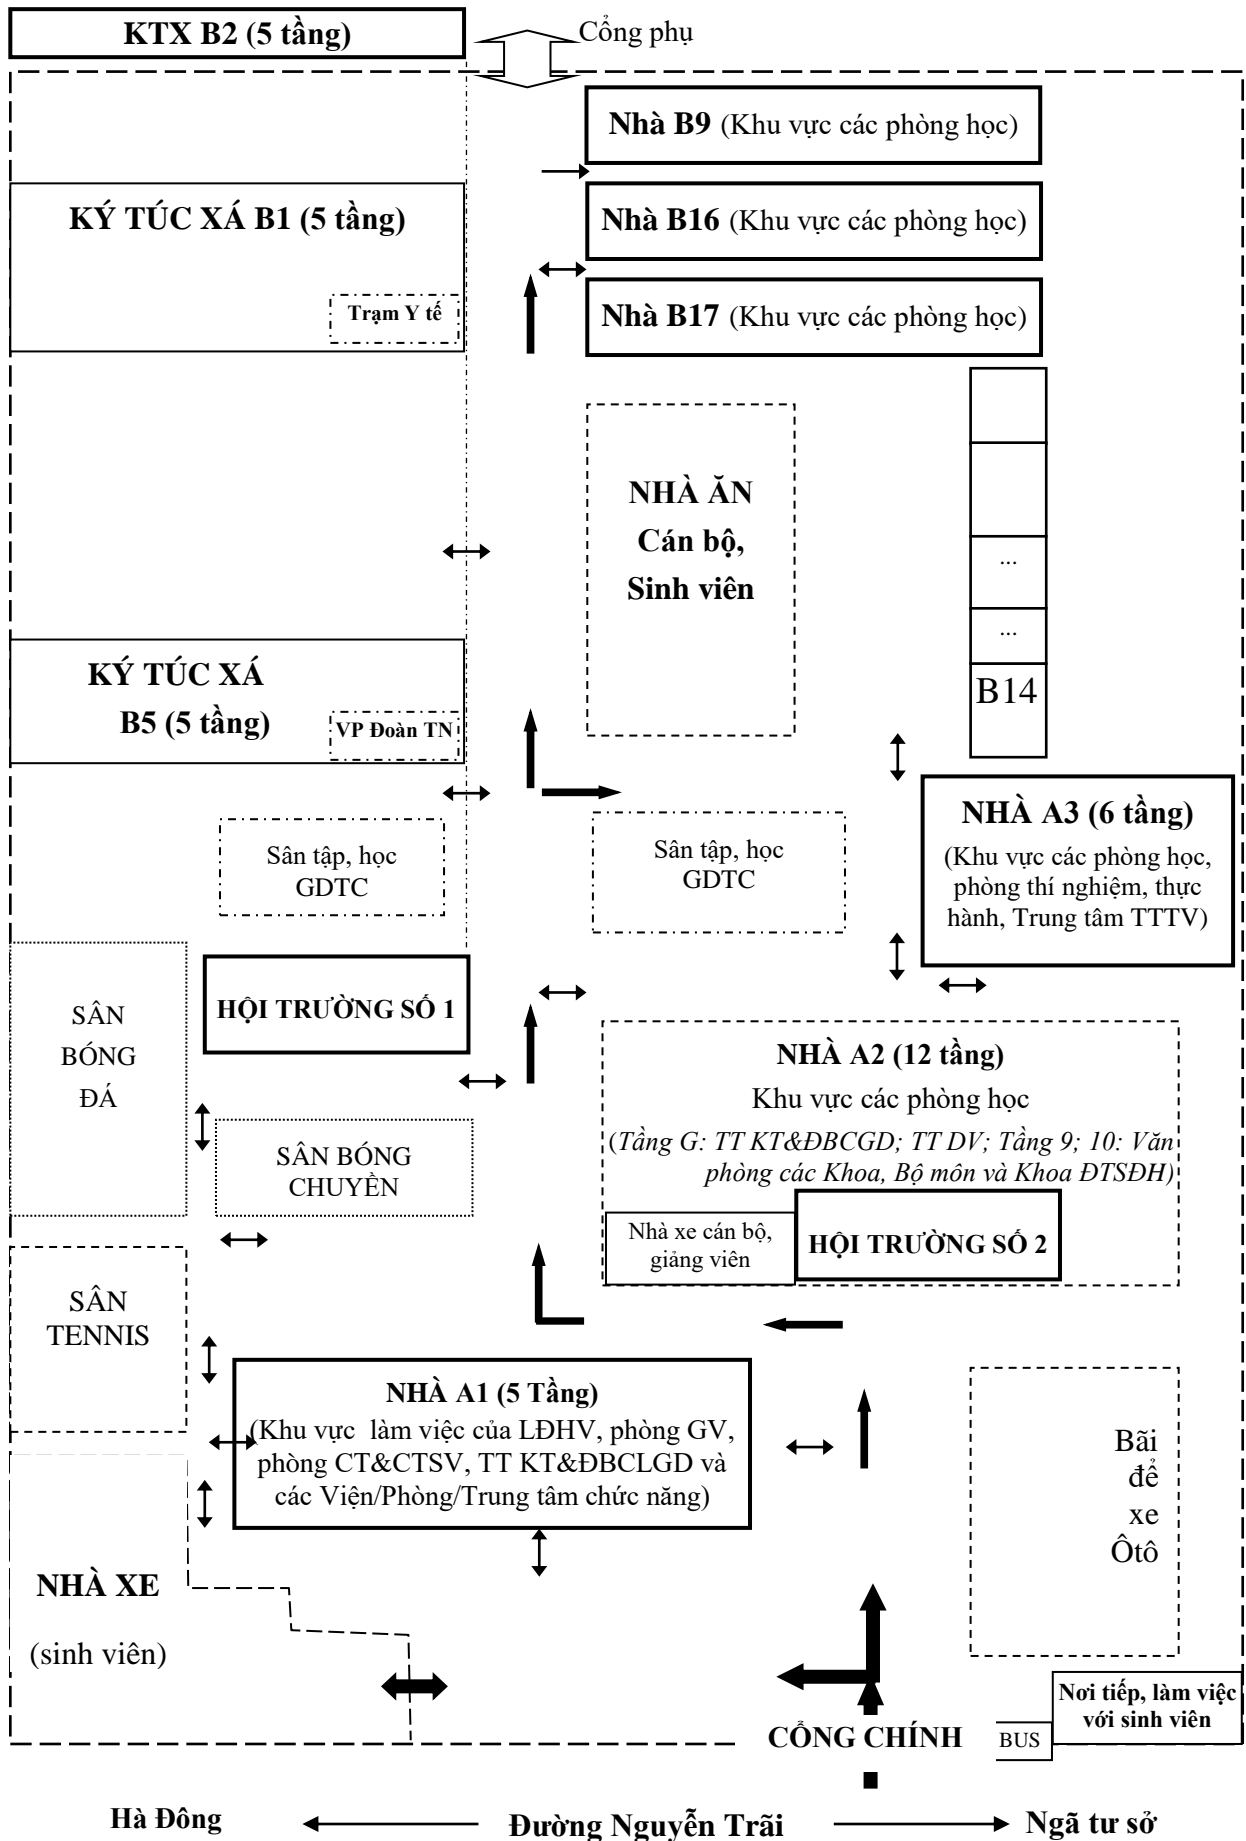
KTX B2 (5 tầng)

Cổng phụ

Nhà B9 (Khu vực các phòng học)

Nhà B16 (Khu vực các phòng học)

Nhà B17 (Khu vực các phòng học)

KÝ TÚC XÁ B1 (5 tầng)

Trạm Y tế

NHÀ ĂN Cán bộ, Sinh viên

...

...

B14

KÝ TÚC XÁ B5 (5 tầng)

VP Đoàn TN

Sân tập, học GDTC

Sân tập, học GDTC

NHÀ A3 (6 tầng)

(Khu vực các phòng học, phòng thí nghiệm, thực hành, Trung tâm TTTV)

SÂN BÓNG ĐÁ

HỘI TRƯỜNG SỐ 1

NHÀ A2 (12 tầng)

Khu vực các phòng học

(Tầng G: TT KT&ĐBCGD; TT DV; Tầng 9; 10: Văn phòng các Khoa, Bộ môn và Khoa ĐTSĐH)

SÂN BÓNG CHUYỀN

Nhà xe cán bộ, giảng viên

HỘI TRƯỜNG SỐ 2

SÂN TENNIS

NHÀ A1 (5 Tầng)

(Khu vực làm việc của LĐHV, phòng GV, phòng CT&CTSV, TT KT&ĐBCLGD và các Viện/Phòng/Trung tâm chức năng)

Bãi để xe Ôtô

NHÀ XE

(sinh viên)

Nơi tiếp, làm việc với sinh viên

CỔNG CHÍNH

BUS

Hà Đông

Đường Nguyễn Trãi

Ngã tư sở